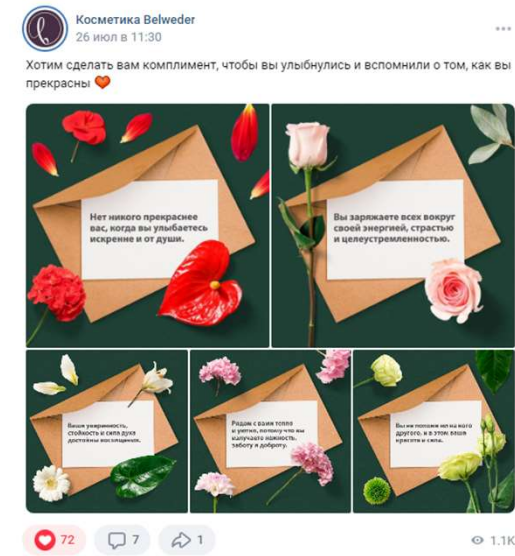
Косметика Belweder
26 июл в 11:30

Хотим сделать вам комплимент, чтобы вы улыбнулись и вспомнили о том, как вы прекрасны 🧡

Нет никого прекраснее вас, когда вы улыбаетесь искренне и от души.

Вы заряжаете всех вокруг своей энергией, страстью и целеустремленностью.

Ваша уверенность, стойкость и сила духа достойны восхищения.

Рядом с вами тепло и уютно, потому что вы излучаете нежность, заботу и доброту.

Вы ни похожи ни на кого другого, в этом ваша красота и сила.

72
7
1
1.1K